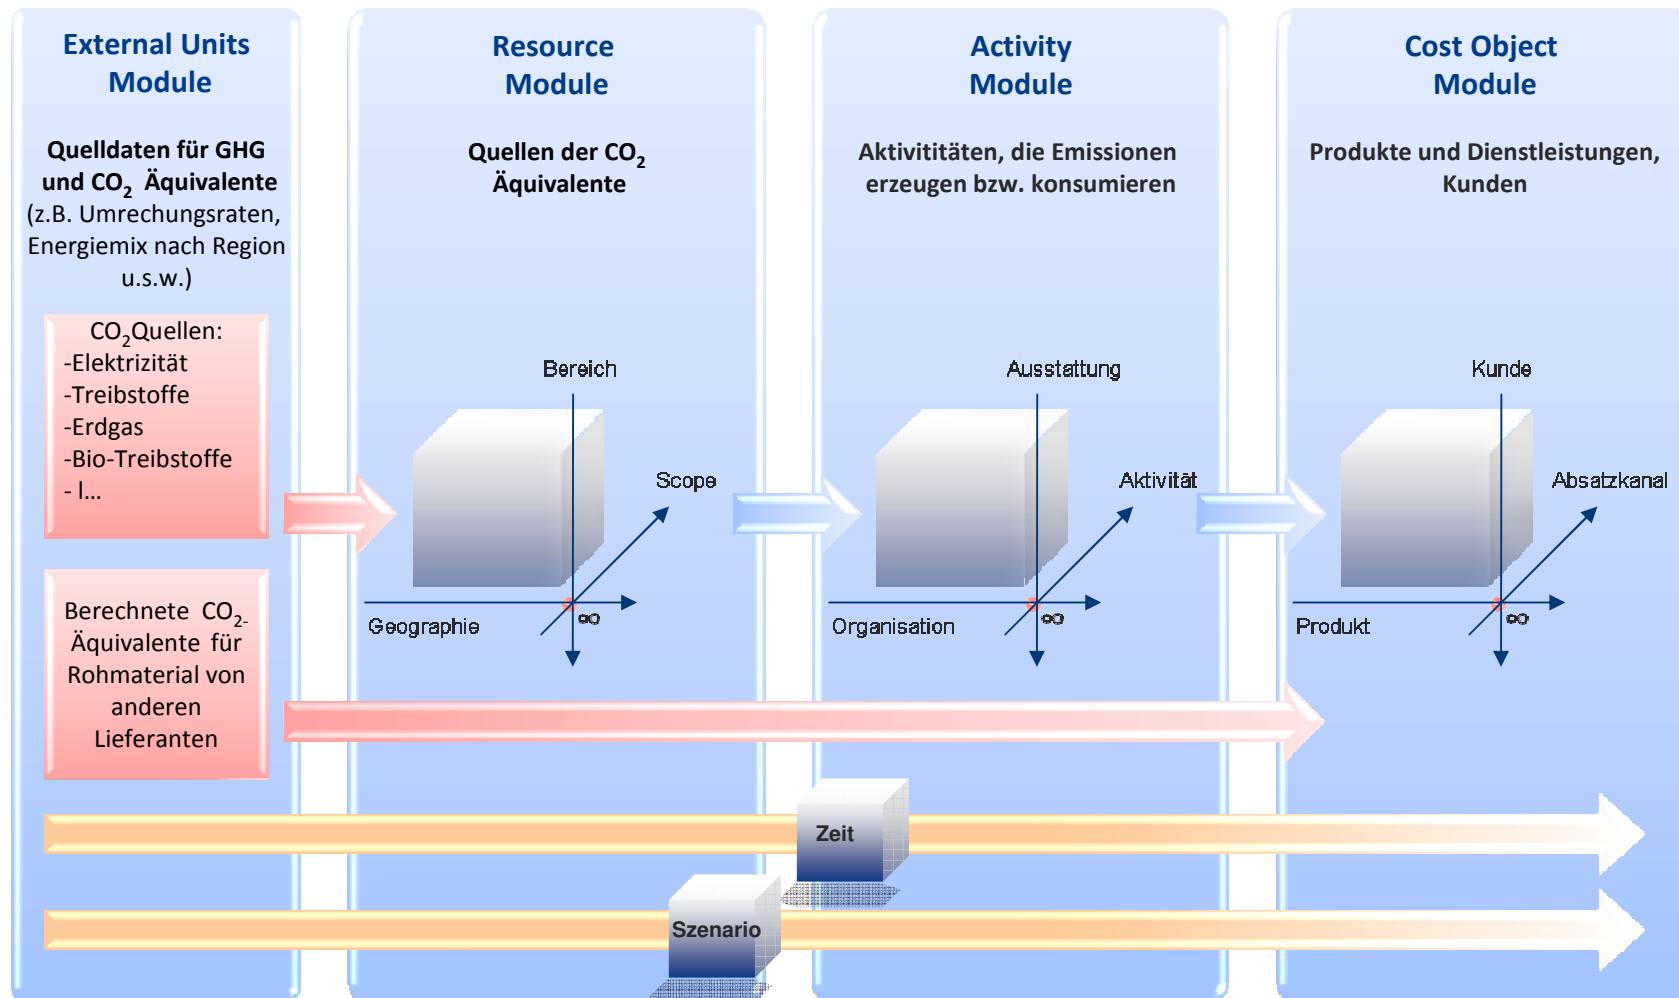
External Units Module

Quelldaten für GHG und $CO_2$ Äquivalente (z.B. Umrechungsraten, Energiemix nach Region u.s.w.)

$CO_2$Quellen:
-Elektrizität
-Treibstoffe
-Erdgas
-Bio-Treibstoffe
- l...

Berechnete $CO_2$-Äquivalente für Rohmaterial von anderen Lieferanten

Resource Module

Quellen der $CO_2$ Äquivalente

Bereich
Scope
Geographie
∞

Activity Module

Aktivititäten, die Emissionen erzeugen bzw. konsumieren

Ausstattung
Aktivität
Organisation
∞

Cost Object Module

Produkte und Dienstleistungen, Kunden

Kunde
Absatzkanal
Produkt
∞

Zeit

Szenario